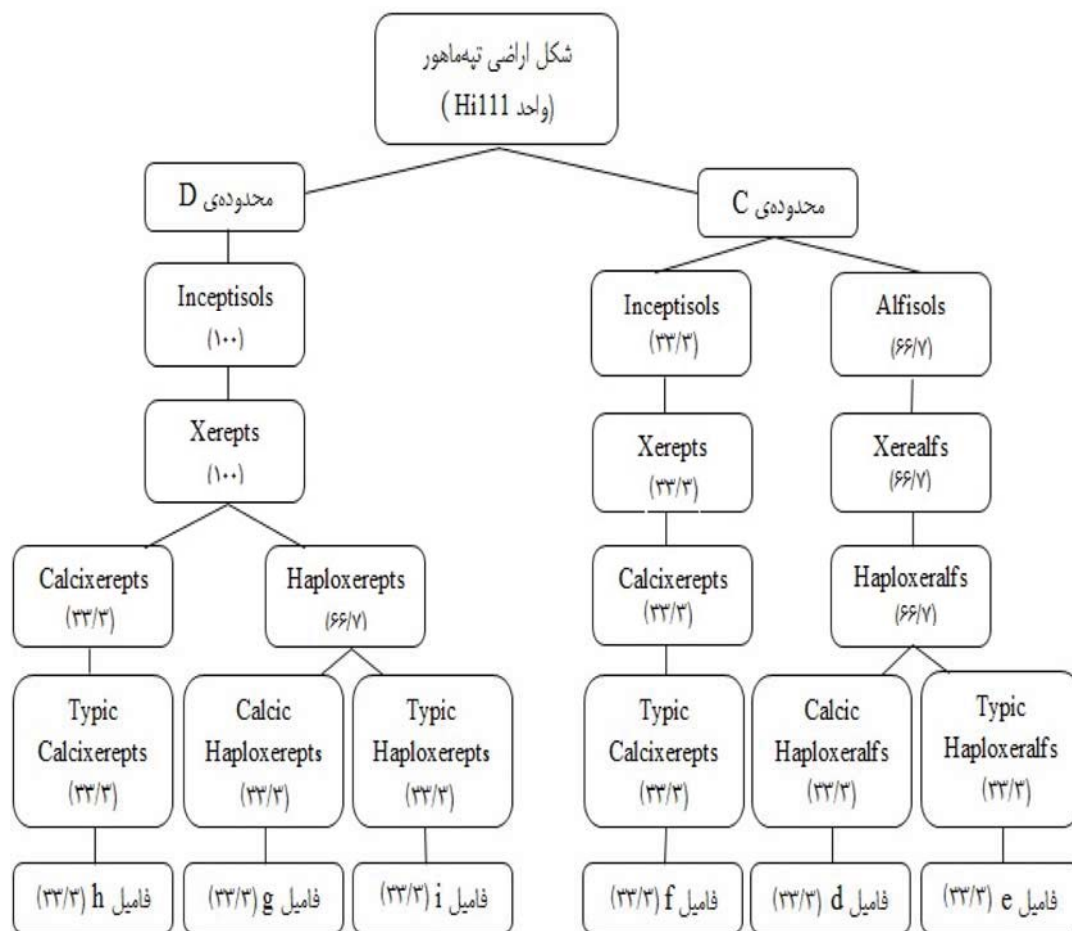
شکل اراضی تپه‌ماهور
(واحد Hi111)

محدوده‌ی D

Inceptisols
(۱۰۰)

Xerepts
(۱۰۰)

Calcixerepts
(۳۳/۳)

Haploxerepts
(۶۶/۷)

Typic Calcixerepts
(۳۳/۳)

Calcic Haploxerepts
(۳۳/۳)

Typic Haploxerepts
(۳۳/۳)

فامیل h (۳۳/۳)

فامیل g (۳۳/۳)

فامیل i (۳۳/۳)

محدوده‌ی C

Inceptisols
(۳۳/۳)

Alfisols
(۶۶/۷)

Xerepts
(۳۳/۳)

Xerealfs
(۶۶/۷)

Calcixerepts
(۳۳/۳)

Haploxeralfs
(۶۶/۷)

Typic Calcixerepts
(۳۳/۳)

Calcic Haploxeralfs
(۳۳/۳)

Typic Haploxeralfs
(۳۳/۳)

فامیل f (۳۳/۳)

فامیل d (۳۳/۳)

فامیل e (۳۳/۳)